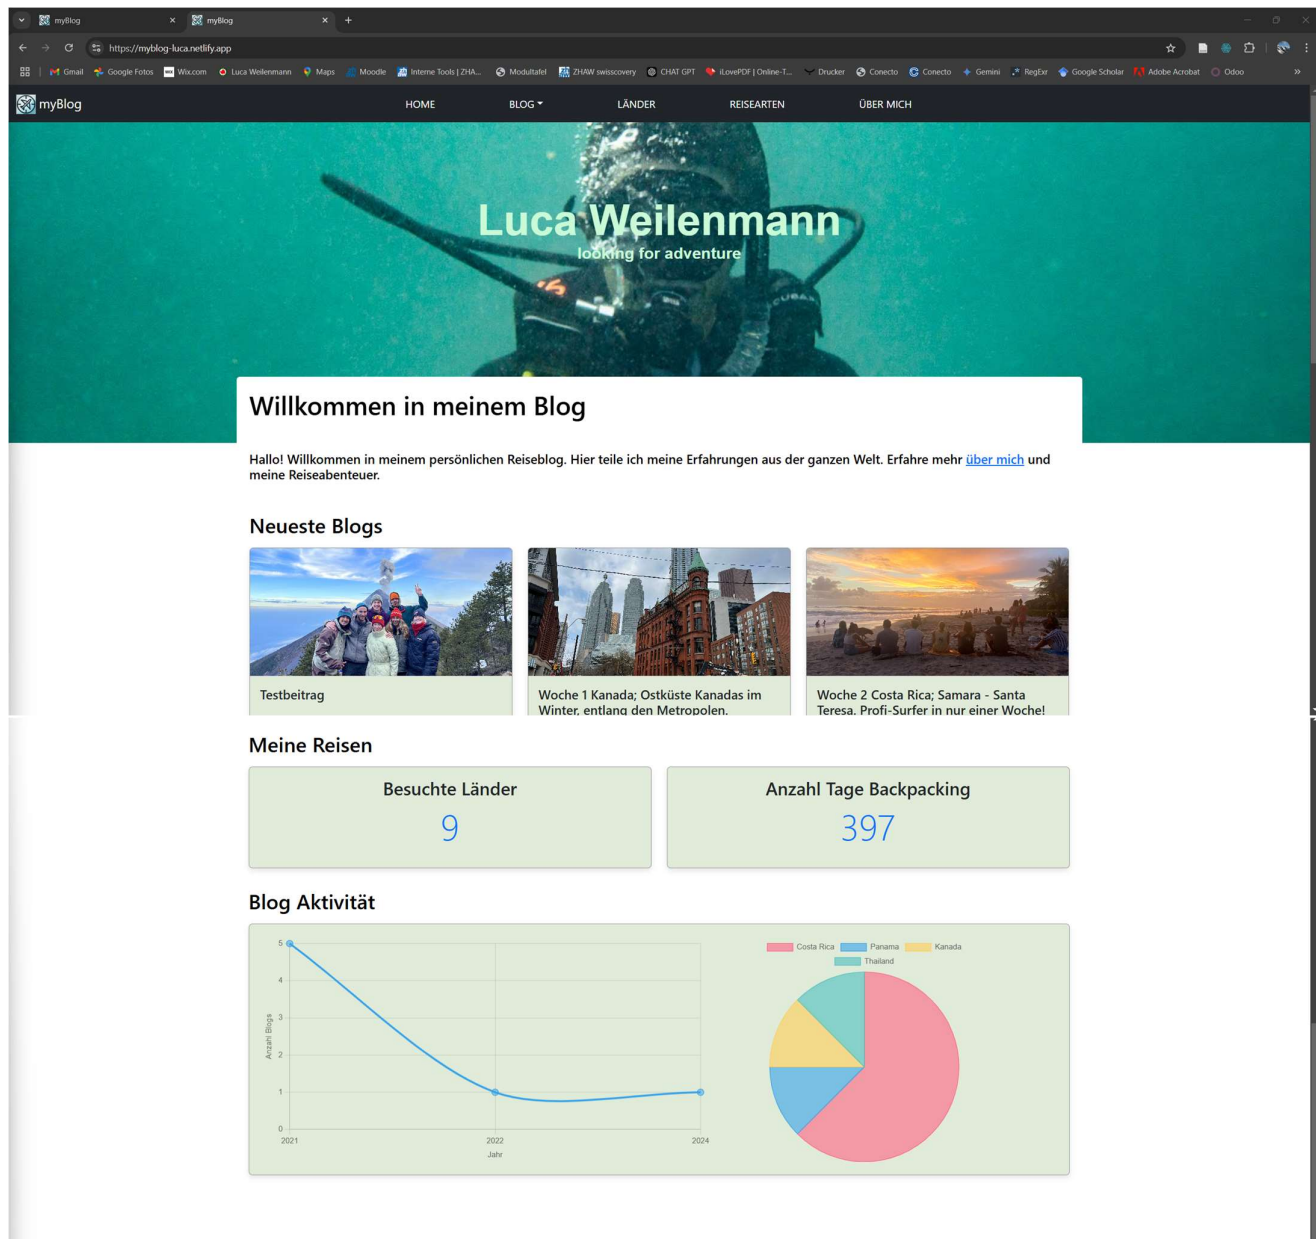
myBlog ×
myBlog ×
+

https://myblog-luca.netlify.app

Gmail | Google Fotos | Wix.com | Luca Weilenmann | Maps | Moodle | Interne Tools | ZHA... | Modultafel | ZHAW swisscovery | CHAT GPT | iLovePDF | Online-T... | Drucker | Conecto | Conecto | Gemini | RegExr | Google Scholar | Adobe Acrobat | Odoo | »

myBlog
HOME
BLOG
LÄNDER
REISEARTEN
ÜBER MICH

Luca Weilenmann
looking for adventure

Willkommen in meinem Blog

Hallo! Willkommen in meinem persönlichen Reiseblog. Hier teile ich meine Erfahrungen aus der ganzen Welt. Erfahre mehr über mich und meine Reiseabenteuer.

Neueste Blogs

Testbeitrag

Woche 1 Kanada; Ostküste Kanadas im Winter, entlang den Metropolen.

Woche 2 Costa Rica; Samara - Santa Teresa, Profi-Surfer in nur einer Woche!

Meine Reisen

Besuchte Länder
9

Anzahl Tage Backpacking
397

Blog Aktivität

Anzahl Blogs
5
4
3
2
1
0
2021
2022
2024
Jahr

Costa Rica
Panama
Kanada
Thailand